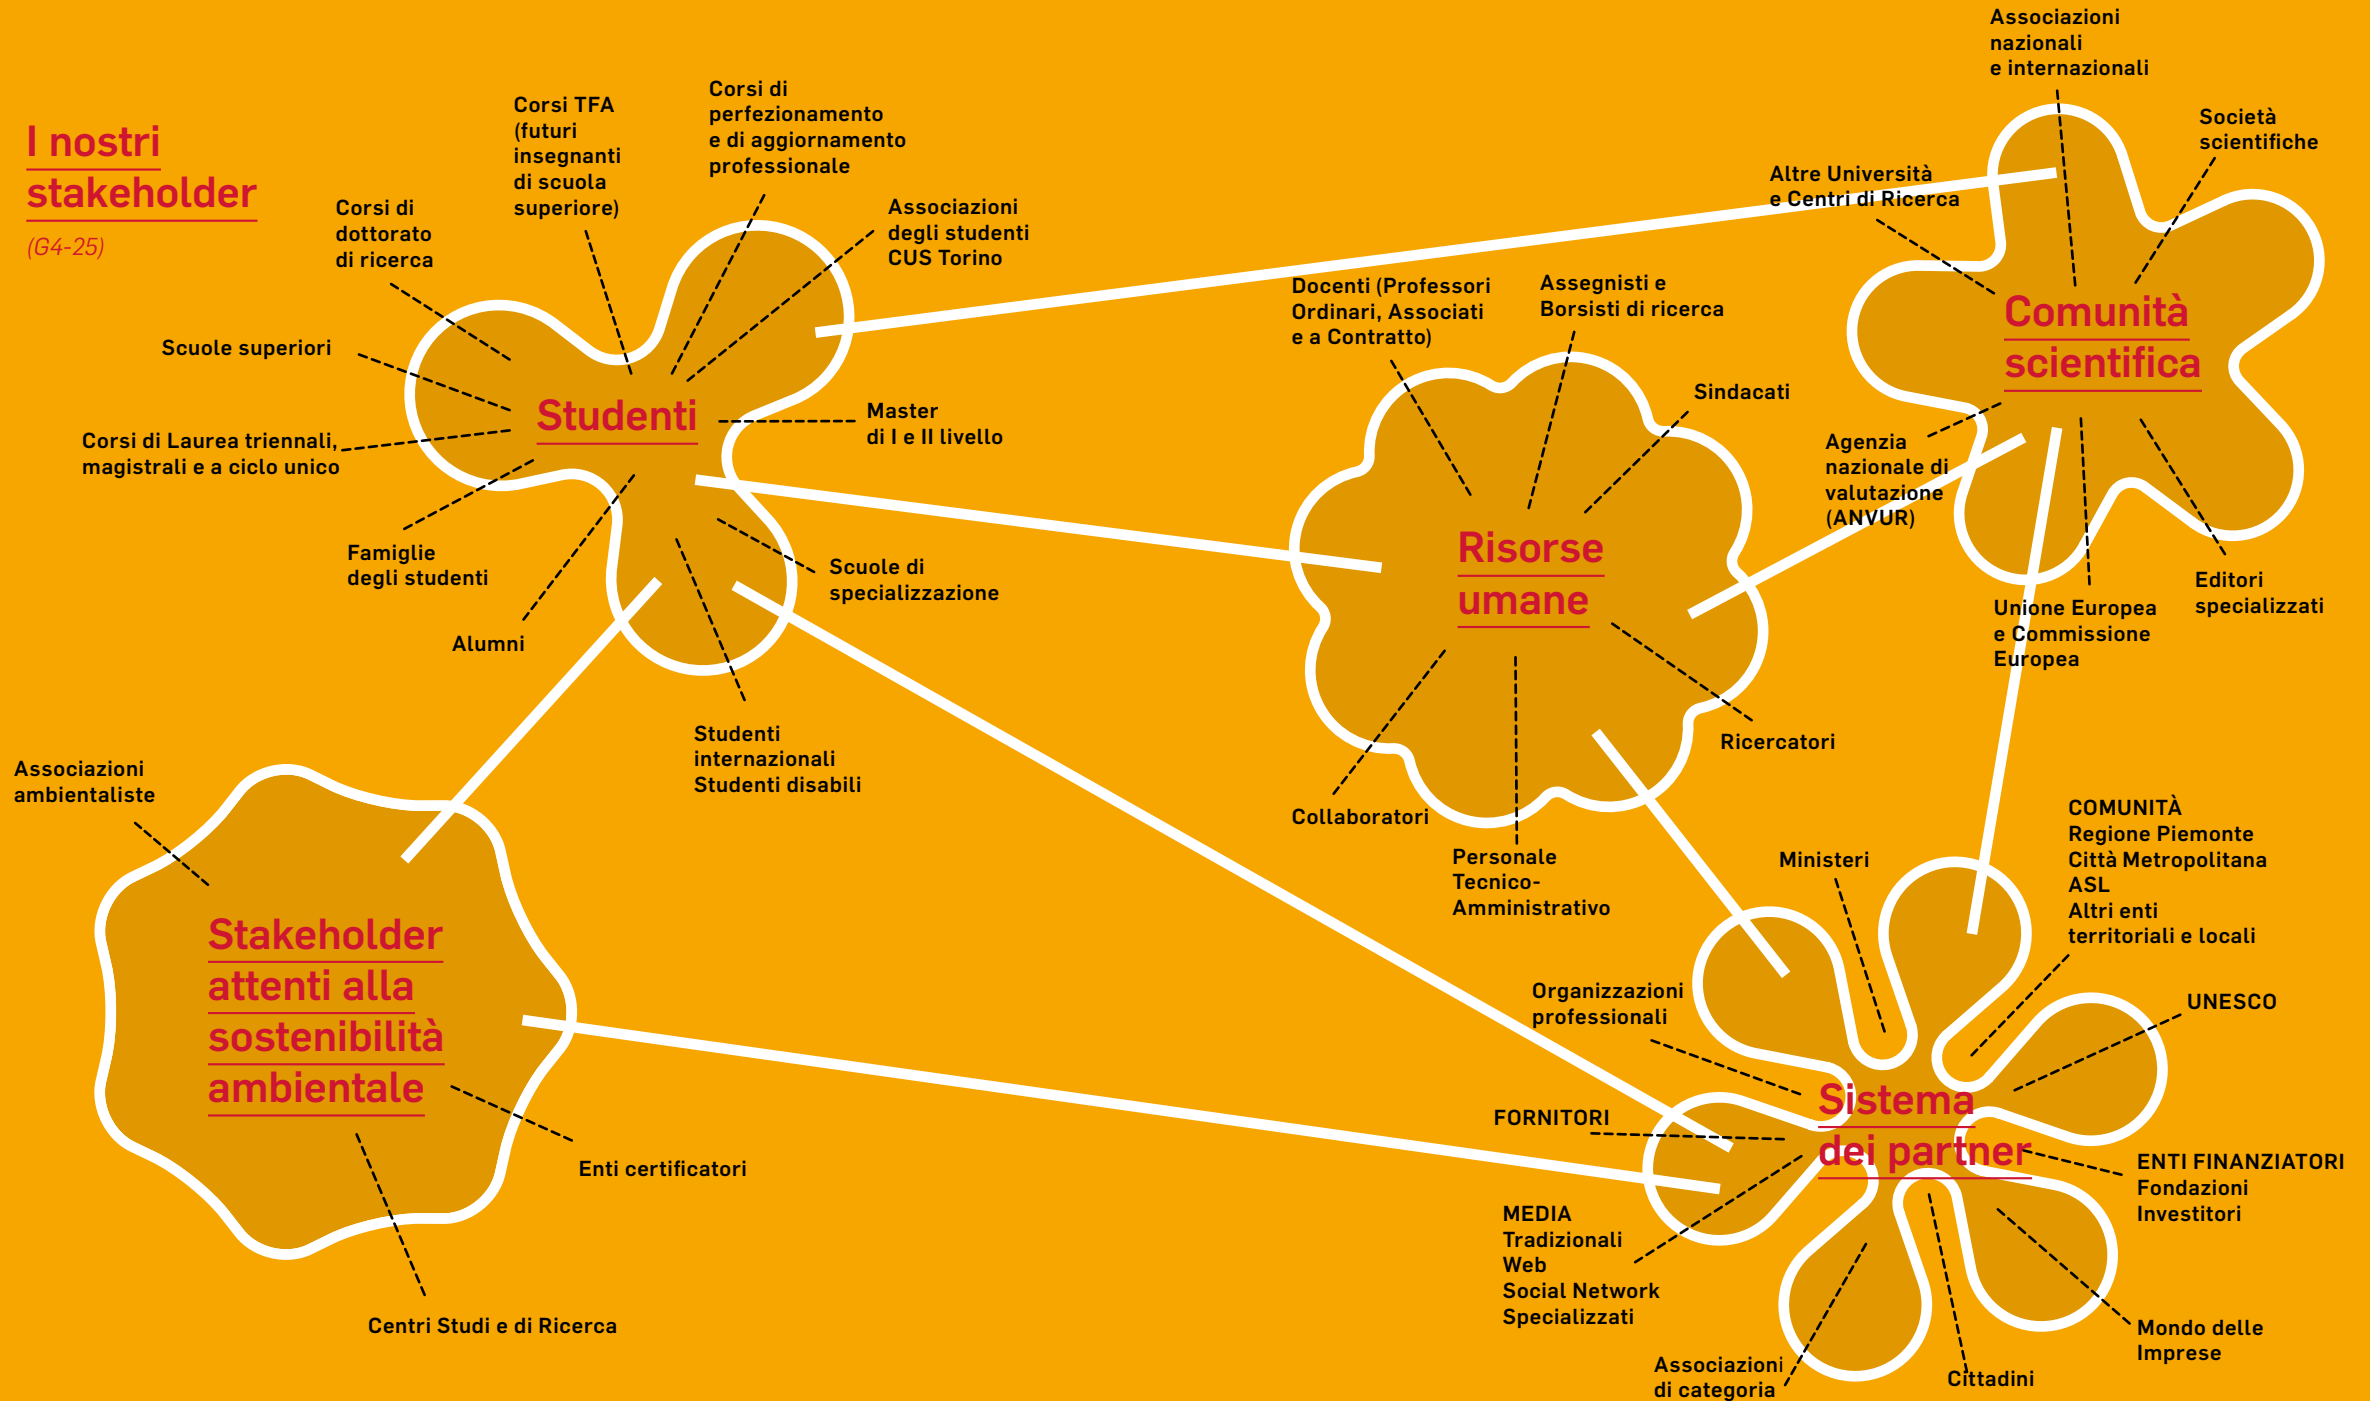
I nostri stakeholder

(G4-25)

Corsi di dottorato di ricerca

Corsi TFA (futuri insegnanti di scuola superiore)

Corsi di perfezionamento e di aggiornamento professionale

Associazioni degli studenti CUS Torino

Scuole superiori

Studenti

Master di I e II livello

Corsi di Laurea triennali, magistrali e a ciclo unico

Famiglie degli studenti

Scuole di specializzazione

Alumni

Studenti internazionali Studenti disabili

Associazioni nazionali e internazionali

Società scientifiche

Altre Università e Centri di Ricerca

Comunità scientifica

Docenti (Professori Ordinari, Associati e a Contratto)

Assegnisti e Borsisti di ricerca

Sindacati

Agenzia nazionale di valutazione (ANVUR)

Risorse umane

Unione Europea e Commissione Europea

Editori specializzati

Ricercatori

Collaboratori

Personale Tecnico-Amministrativo

Associazioni ambientaliste

Stakeholder attenti alla sostenibilità ambientale

Enti certificatori

Centri Studi e di Ricerca

Ministeri

COMUNITÀ
Regione Piemonte
Città Metropolitana
ASL
Altri enti territoriali e locali

Organizzazioni professionali

UNESCO

FORNITORI

Sistema dei partner

ENTI FINANZIATORI
Fondazioni
Investitori

MEDIA
Tradizionali
Web
Social Network
Specializzati

Mondo delle Imprese

Associazioni di categoria

Cittadini